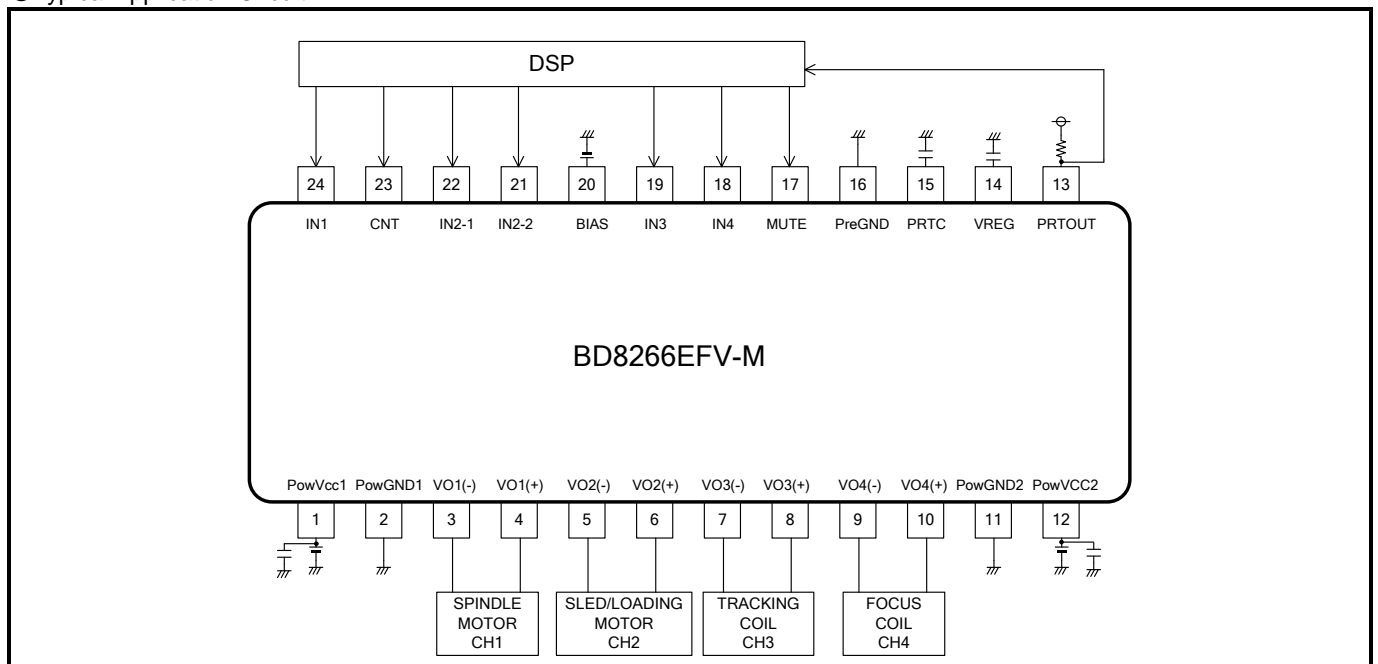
DSP

24 23 22 21 20 19 18 17 16 15 14 13

IN1 CNT IN2-1 IN2-2 BIAS IN3 IN4 MUTE PreGND PRTC VREG PRTOUT

BD8266EFV-M

PowVcc1 PowGND1 VO1(-) VO1(+) VO2(-) VO2(+) VO3(-) VO3(+) VO4(-) VO4(+) PowGND2 PowVCC2

1 2 3 4 5 6 7 8 9 10 11 12

SPINDLE MOTOR CH1

SLED/LOADING MOTOR CH2

TRACKING COIL CH3

FOCUS COIL CH4